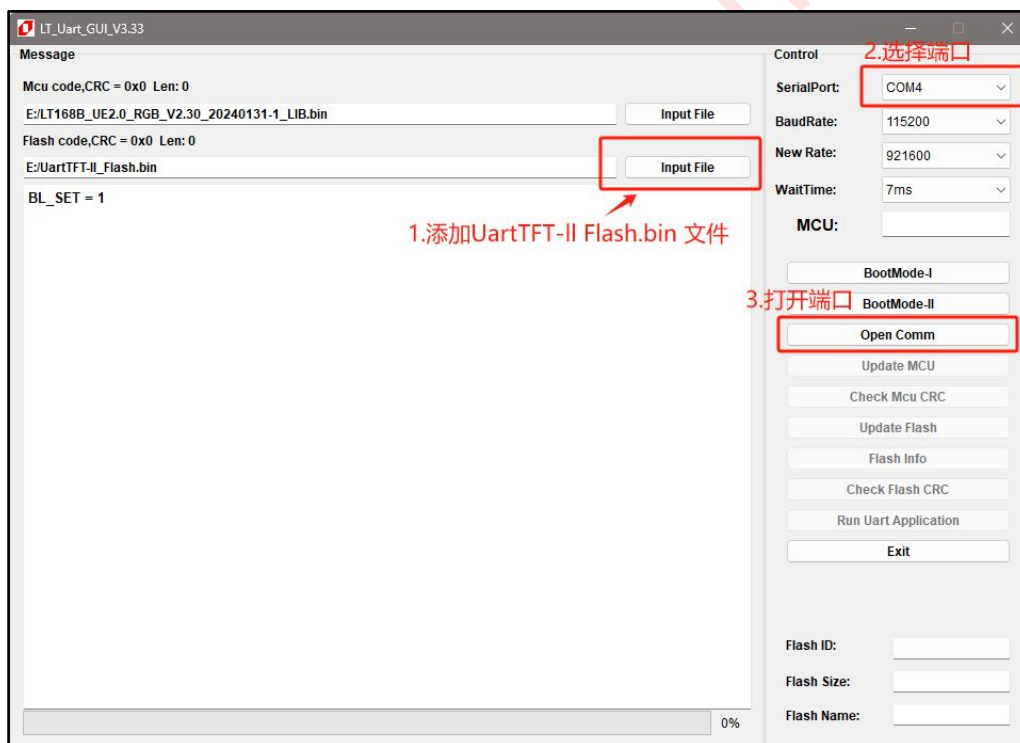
LT_Uart_GUI_V3.33

Message

Mcu code,CRC = 0x0 Len: 0

E:/LT168B_UE2.0_RGB_V2.30_20240131-1_LIB.bin

Input File

Flash code,CRC = 0x0 Len: 0

E:/UartTFT-II_Flash.bin

Input File

BL_SET = 1

1.添加UartTFT-II Flash.bin 文件

0%

Control

2.选择端口

SerialPort: COM4

BaudRate: 115200

New Rate: 921600

WaitTime: 7ms

MCU:

BootMode-I

3.打开端口

BootMode-II

Open Comm

Update MCU

Check Mcu CRC

Update Flash

Flash Info

Check Flash CRC

Run Uart Application

Exit

Flash ID:

Flash Size:

Flash Name: